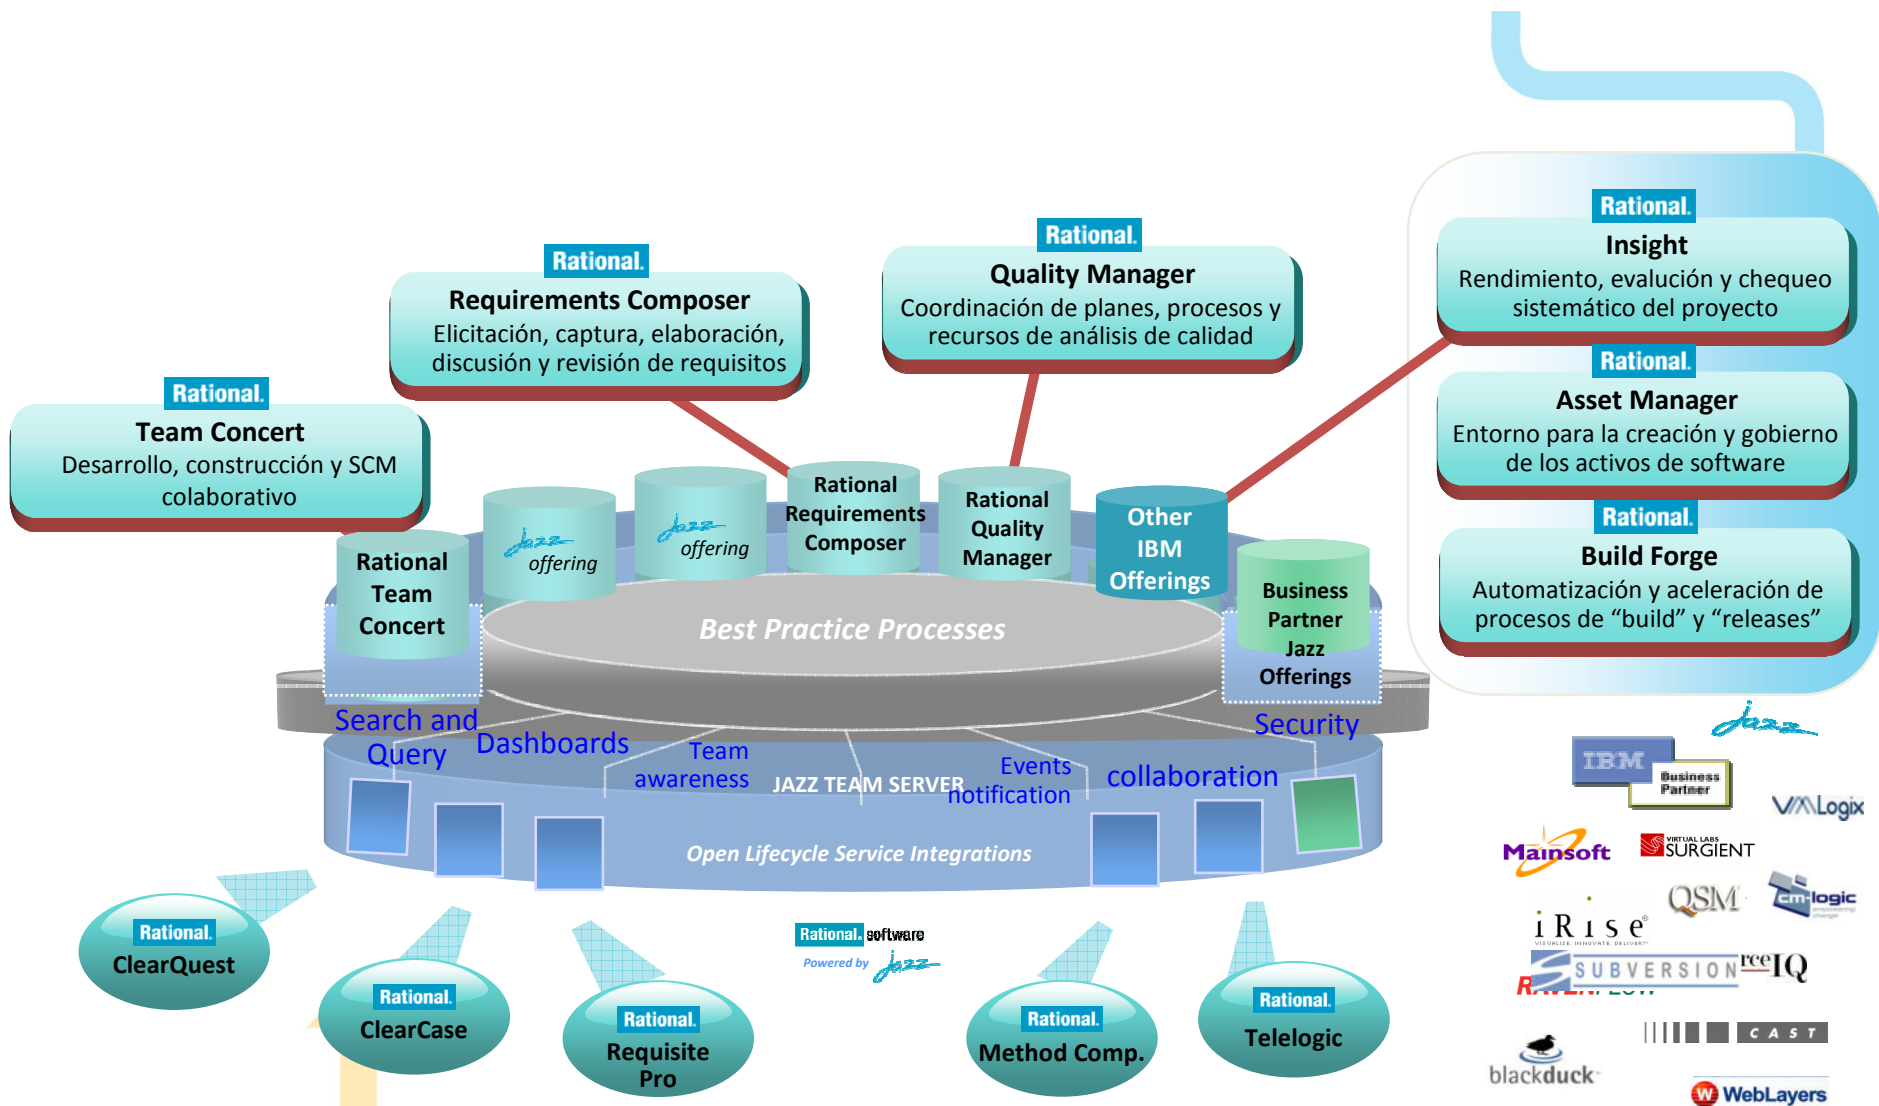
Rational.
Requirements Composer
Elicitación, captura, elaboración, discusión y revisión de requisitos

Rational.
Quality Manager
Coordinación de planes, procesos y recursos de análisis de calidad

Rational.
Insight
Rendimiento, evalución y chequeo sistemático del proyecto

Rational.
Asset Manager
Entorno para la creación y gobierno de los activos de software

Rational.
Build Forge
Automatización y aceleración de procesos de “build” y “releases”

Rational.
Team Concert
Desarrollo, construcción y SCM colaborativo

Rational Team Concert

Jazz offering

Jazz offering

Rational Requirements Composer

Rational Quality Manager

Other IBM Offerings

Business Partner Jazz Offerings

Best Practice Processes

Search and Query

Dashboards

Team awareness

JAZZ TEAM SERVER

Events notification

collaboration

Security

Open Lifecycle Service Integrations

Rational. ClearQuest

Rational. ClearCase

Rational. Requisite Pro

Rational. software
Powered by Jazz

Rational. Method Comp.

Rational. Telelogic

Jazz

IBM Business Partner

VMLogix

Mainsoft

SURGIENT

QSM

cmlogic

iRise

SUBVERSION

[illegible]rceIQ

R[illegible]

CAST

blackduck

WebLayers